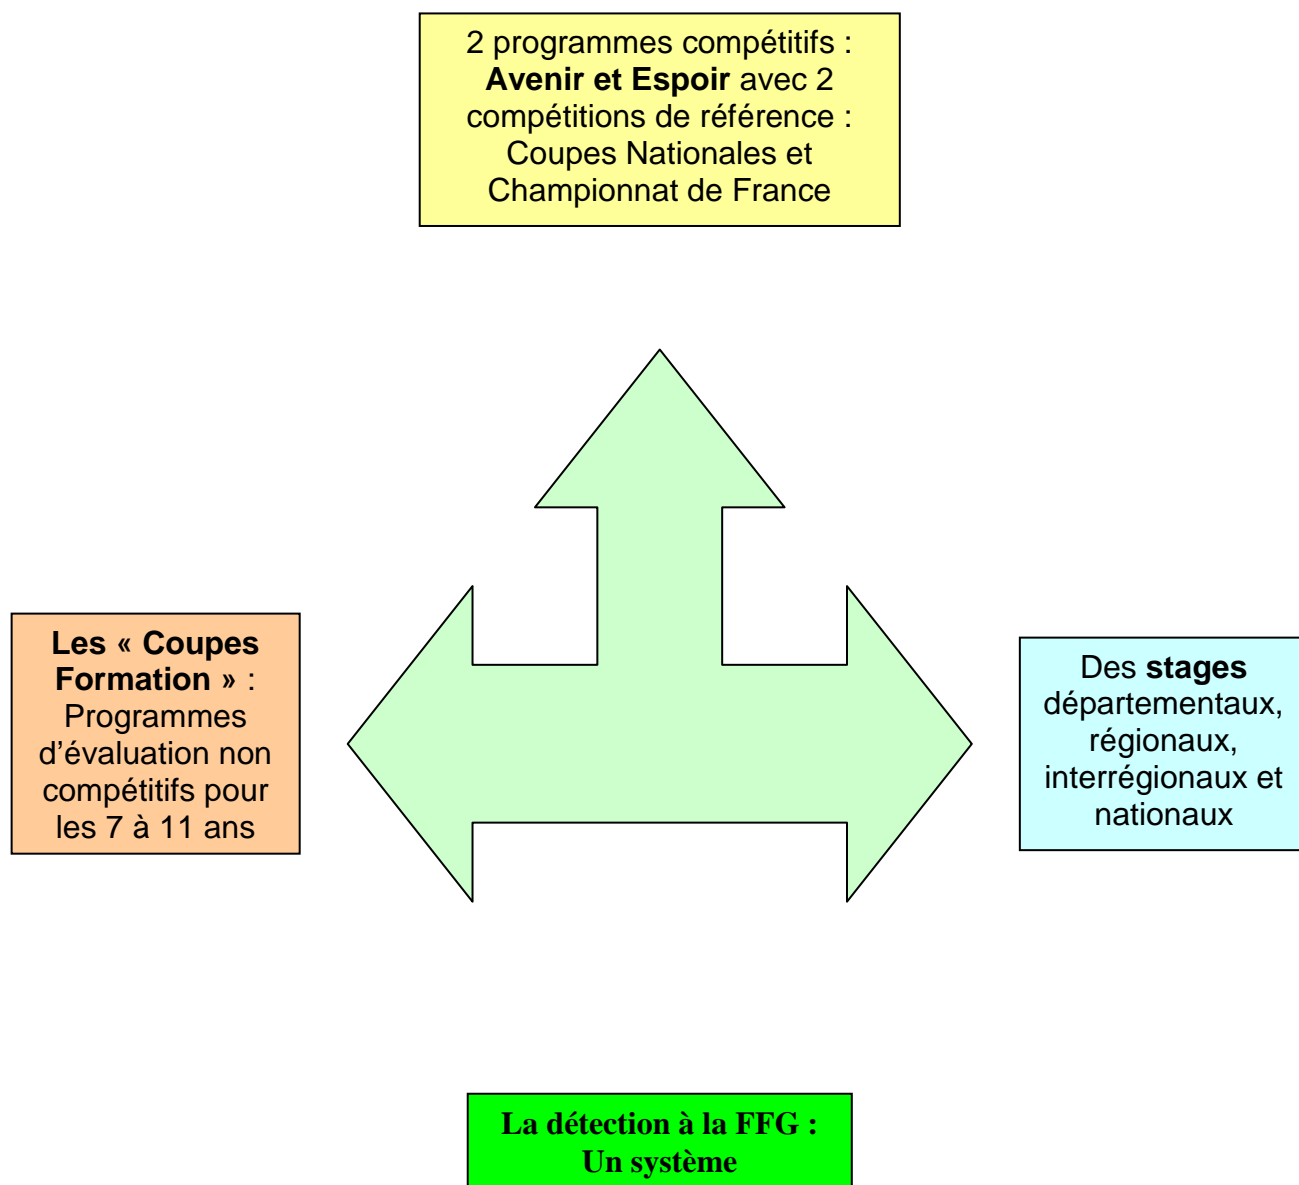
2 programmes compétitifs : **Avenir et Espoir** avec 2 compétitions de référence : Coupes Nationales et Championnat de France

**Les « Coupes Formation »** : Programmes d'évaluation non compétitifs pour les 7 à 11 ans

Des **stages** départementaux, régionaux, interrégionaux et nationaux

**La détection à la FFG : Un système**